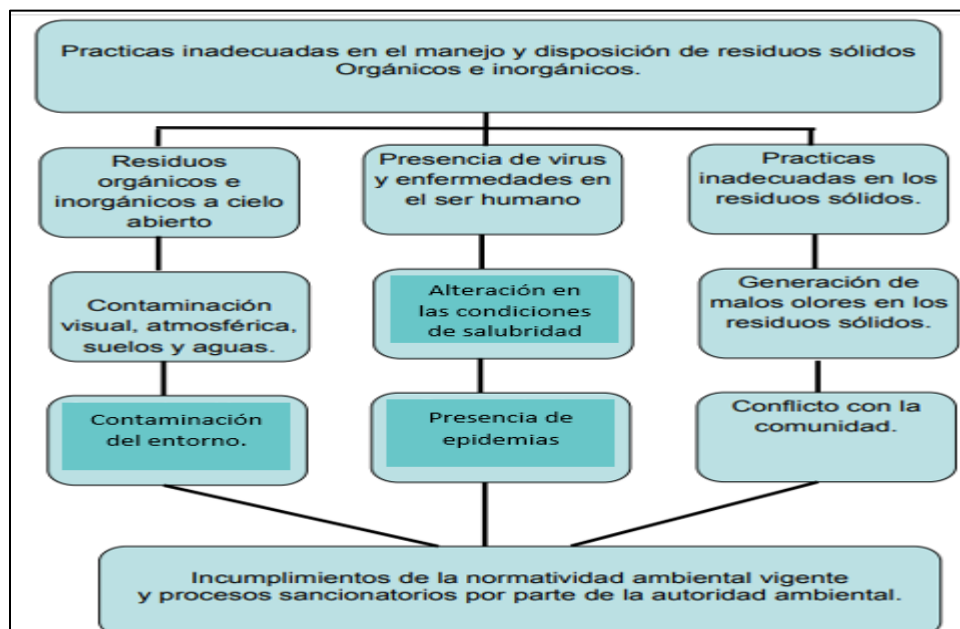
Practicas inadecuadas en el manejo y disposición de residuos sólidos Orgánicos e inorgánicos.

Residuos orgánicos e inorgánicos a cielo abierto

Contaminación visual, atmosférica, suelos y aguas.

Contaminación del entorno.

Presencia de virus y enfermedades en el ser humano

Alteración en las condiciones de salubridad

Presencia de epidemias

Practicas inadecuadas en los residuos sólidos.

Generación de malos olores en los residuos sólidos.

Conflicto con la comunidad.

Incumplimientos de la normatividad ambiental vigente y procesos sancionatorios por parte de la autoridad ambiental.